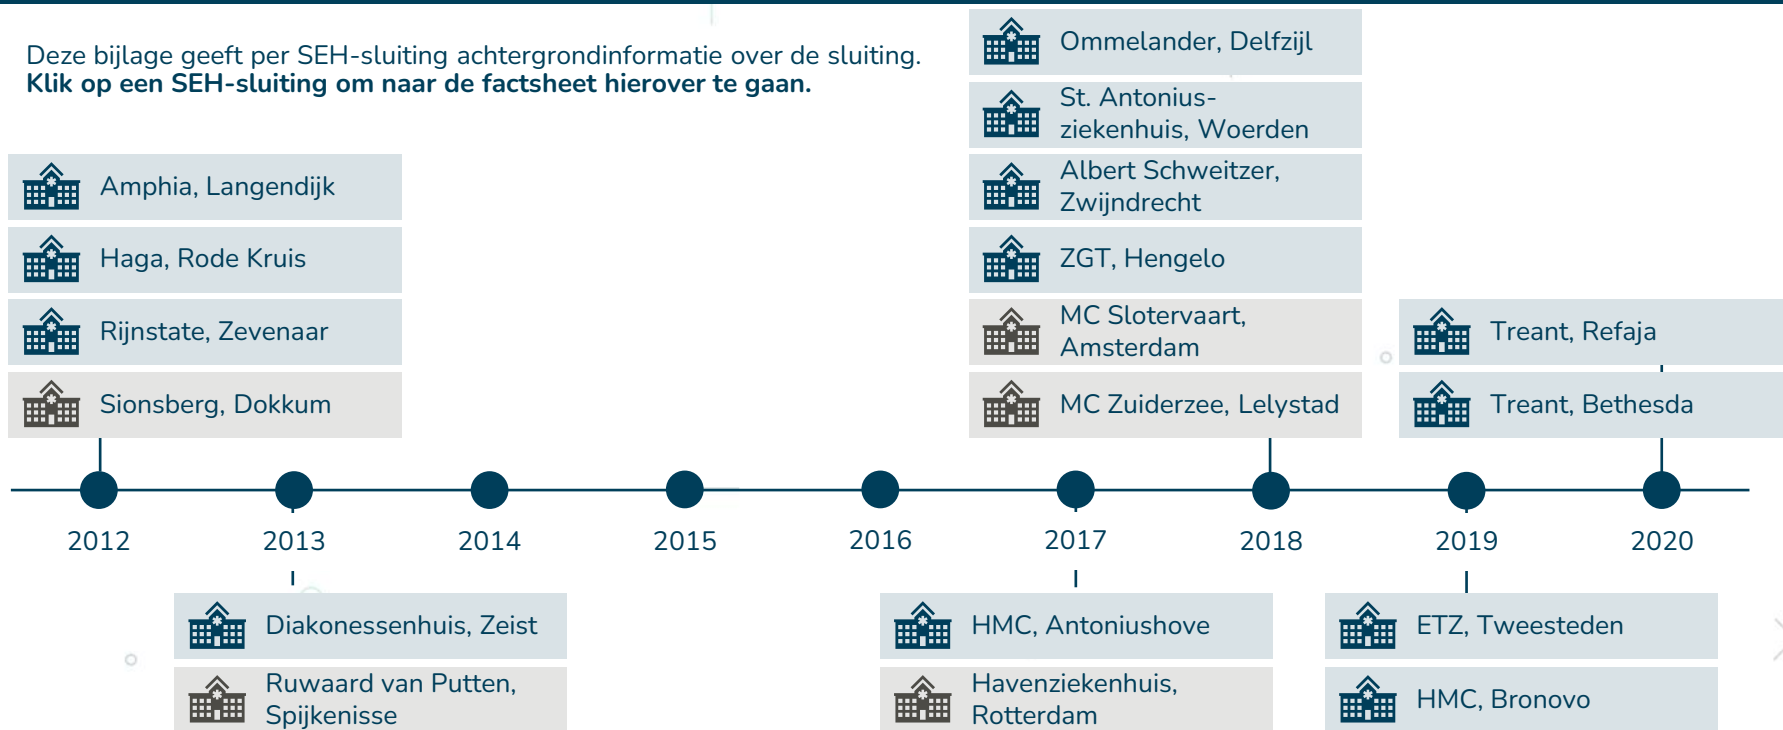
Deze bijlage geeft per SEH-sluiting achtergrondinformatie over de sluiting.
**Klik op een SEH-sluiting om naar de factsheet hierover te gaan.**

Amphia, Langendijk

Haga, Rode Kruis

Rijnstate, Zevenaar

Sionsberg, Dokkum

Ommelander, Delfzijl

St. Antoniusziekenhuis, Woerden

Albert Schweitzer, Zwijndrecht

ZGT, Hengelo

MC Slotervaart, Amsterdam

MC Zuiderzee, Lelystad

Treant, Refaja

Treant, Bethesda

2012 2013 2014 2015 2016 2017 2018 2019 2020

Diakonessenhuis, Zeist

Ruwaard van Putten, Spijkenisse

HMC, Antoniushove

Havenziekenhuis, Rotterdam

ETZ, Tweesteden

HMC, Bronovo